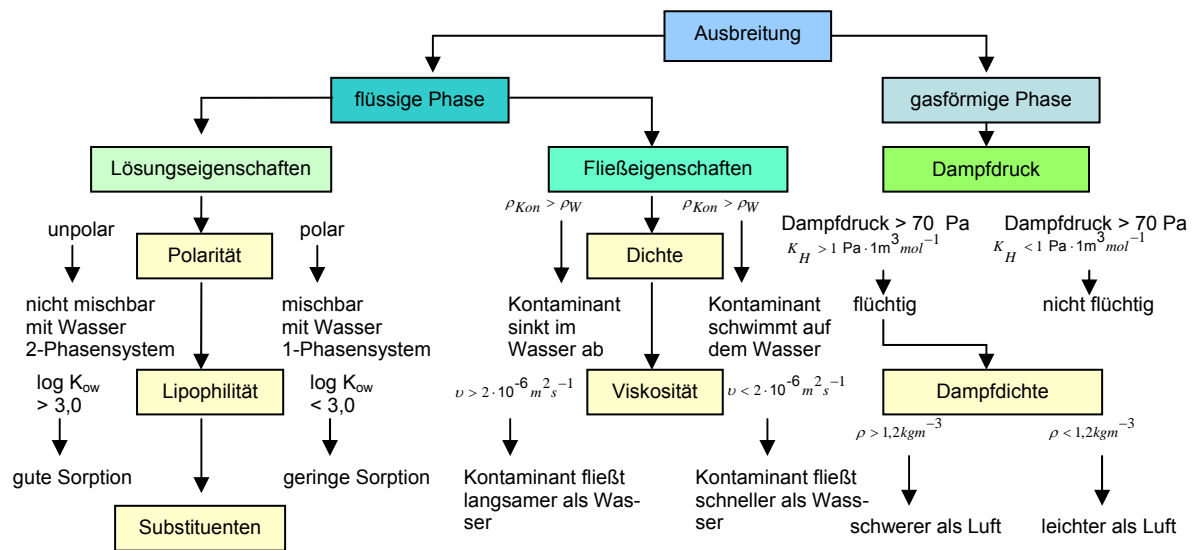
Ausbreitung

flüssige Phase

gasförmige Phase

Lösungseigenschaften

Fließeigenschaften

Dampfdruck

unpolar

Polarität

polar

nicht mischbar mit Wasser 2-Phasensystem

mischbar mit Wasser 1-Phasensystem

log $K_{ow}$ > 3,0

Lipophilität

log $K_{ow}$ < 3,0

gute Sorption

geringe Sorption

Substituenten

$\rho_{Kon} > \rho_W$

Dichte

$\rho_{Kon} > \rho_W$

Kontaminant sinkt im Wasser ab

Kontaminant schwimmt auf dem Wasser

$\upsilon > 2 \cdot 10^{-6} m^2 s^{-1}$

Viskosität

$\upsilon < 2 \cdot 10^{-6} m^2 s^{-1}$

Kontaminant fließt langsamer als Wasser

Kontaminant fließt schneller als Wasser

Dampfdruck > 70 Pa
$K_H > 1$ Pa $\cdot 1m^3 mol^{-1}$

Dampfdruck > 70 Pa
$K_H < 1$ Pa $\cdot 1m^3 mol^{-1}$

flüchtig

nicht flüchtig

Dampfdichte

$\rho > 1{,}2 kgm^{-3}$

$\rho < 1{,}2 kgm^{-3}$

schwerer als Luft

leichter als Luft